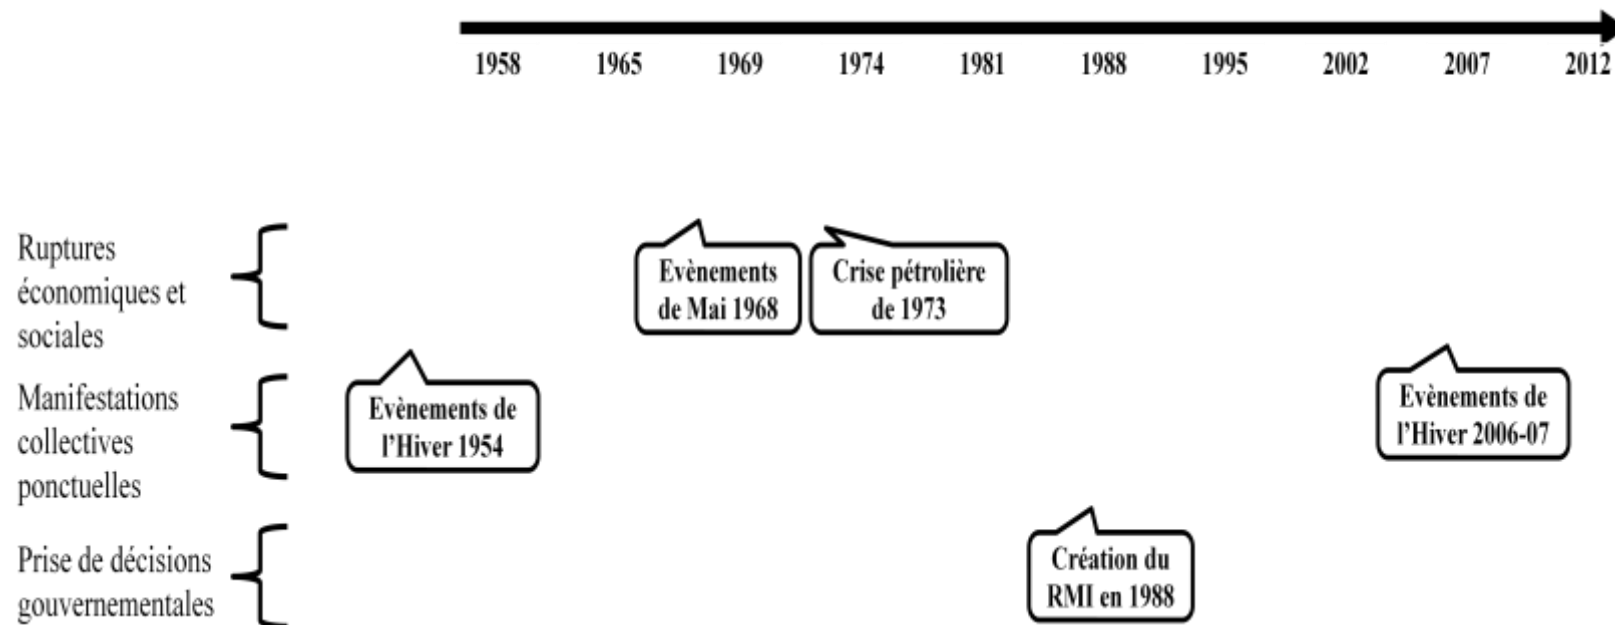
1958 1965 1969 1974 1981 1988 1995 2002 2007 2012

Ruptures économiques et sociales

Evènements de Mai 1968

Crise pétrolière de 1973

Manifestations collectives ponctuelles

Evènements de l'Hiver 1954

Evènements de l'Hiver 2006-07

Prise de décisions gouvernementales

Création du RMI en 1988